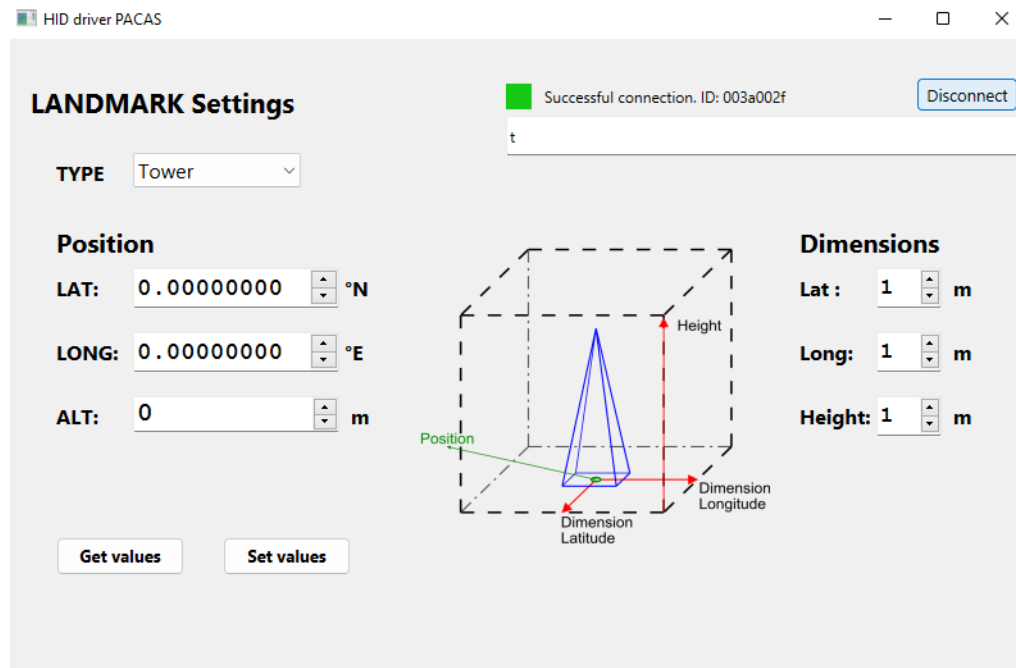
HID driver PACAS

LANDMARK Settings

Successful connection. ID: 003a002f

Disconnect

t

TYPE Tower

Position

LAT: 0.00000000 °N

LONG: 0.00000000 °E

ALT: 0 m

Height

Position

Dimension Longitude

Dimension Latitude

Dimensions

Lat : 1 m

Long: 1 m

Height: 1 m

Get values

Set values